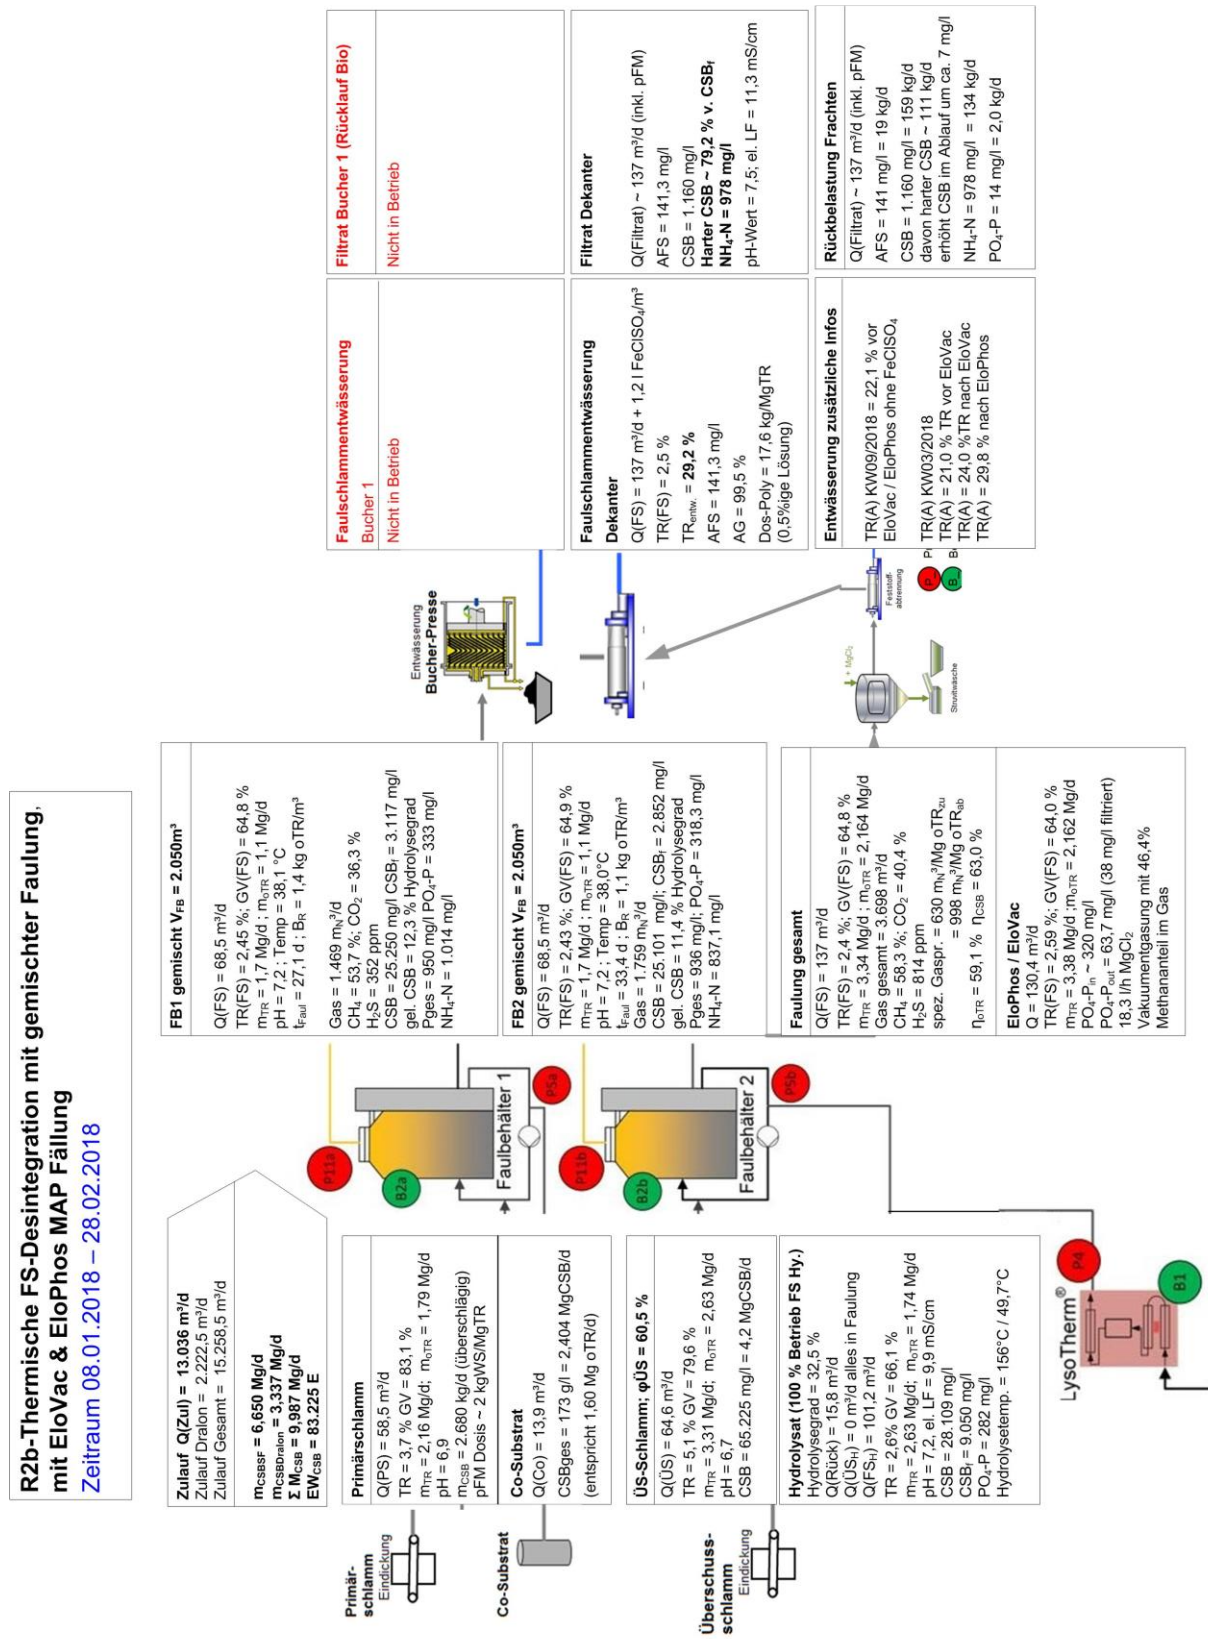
R2b-Thermische FS-Desintegration mit gemischter Faulung, mit EloVac & EloPhos MAP Fällung
Zeitraum 08.01.2018 – 28.02.2018

Zulauf Q(Zul) = 13.036 m³/d
Zulauf Dralon = 2.222,5 m³/d
Zulauf Gesamt = 15.258,5 m³/d

$m_{CSBSF}$ = 6,650 Mg/d
$m_{CSBDralon}$ = 3,337 Mg/d
Σ $M_{CSB}$ = 9,987 Mg/d
$EW_{CSB}$ = 83.225 E

Primärschlamm
Q(PS) = 58,5 m³/d
TR = 3,7 % GV = 83,1 %
$m_{TR}$ = 2,16 Mg/d; $m_{oTR}$ = 1,79 Mg/d
pH = 6,9
$m_{CSB}$ = 2.680 kg/d (überschlägig)
pFM Dosis ~ 2 kgWS/MgTR

Co-Substrat
Q(Co) = 13,9 m³/d
CSBges = 173 g/l = 2,404 MgCSB/d
(entspricht 1,60 Mg oTR/d)

ÜS-Schlamm; φÜS = 60,5 %
Q(ÜS) = 64,6 m³/d
TR = 5,1 % GV = 79,6 %
$m_{TR}$ = 3,31 Mg/d; $m_{oTR}$ = 2,63 Mg/d
pH = 6,7
CSB = 65.225 mg/l = 4,2 MgCSB/d

Hydrolysat (100 % Betrieb FS Hy.)
Hydrolysegrad = 32,5 %
Q(Rück) = 15,8 m³/d
Q(ÜS$_H$) = 0 m³/d alles in Faulung
Q(FS$_H$) = 101,2 m³/d
TR = 2,6% GV = 66,1 %
$m_{TR}$ = 2,63 Mg/d; $m_{oTR}$ = 1,74 Mg/d
pH = 7,2, el. LF = 9,9 mS/cm
CSB = 28.109 mg/l
CSB$_f$ = 9.050 mg/l
PO$_4$-P = 282 mg/l
Hydrolysetemp. = 156°C / 49,7°C

Primär-schlamm
Eindickung
Co-Substrat
Überschuss-schlamm
Eindickung
LysoTherm®
P4
B1
P11a
B2a
P5a
Faulbehälter 1
P11b
B2b
P5b
Faulbehälter 2

FB1 gemischt $V_{FB}$ = 2.050m³
Q(FS) = 68,5 m³/d
TR(FS) = 2,45 %; GV(FS) = 64,8 %
$m_{TR}$ = 1,7 Mg/d ; $m_{oTR}$ = 1,1 Mg/d
pH = 7,2 ; Temp = 38,1 °C
$t_{Faul}$ = 27,1 d ; $B_R$ = 1,4 kg oTR/m³
Gas = 1.469 $m_N$³/d
CH$_4$ = 53,7 %; CO$_2$ = 36,3 %
H$_2$S = 352 ppm
CSB = 25.250 mg/l CSB$_f$ = 3.117 mg/l
gel. CSB = 12,3 % Hydrolysegrad
Pges = 950 mg/l PO$_4$-P = 333 mg/l
NH$_4$-N = 1.014 mg/l

FB2 gemischt $V_{FB}$ = 2.050m³
Q(FS) = 68,5 m³/d
TR(FS) = 2,43 %; GV(FS) = 64,9 %
$m_{TR}$ = 1,7 Mg/d ; $m_{oTR}$ = 1,1 Mg/d
pH = 7,2 ; Temp = 38,0°C
$t_{Faul}$ = 33,4 d ; $B_R$ = 1,1 kg oTR/m³
Gas = 1.759 $m_N$³/d
CSB = 25.101 mg/l; CSB$_f$ = 2.852 mg/l
gel. CSB = 11,4 % Hydrolysegrad
Pges = 936 mg/l; PO$_4$-P = 318,3 mg/l
NH$_4$-N = 837,1 mg/l

Faulung gesamt
Q(FS) = 137 m³/d
TR(FS) = 2,4 %; GV(FS) = 64,8 %
$m_{TR}$ = 3,34 Mg/d ; $m_{oTR}$ = 2,164 Mg/d
Gas gesamt = 3.698 m³/d
CH$_4$ = 58,3 %; CO$_2$ = 40,4 %
H$_2$S = 814 ppm
spez. Gaspr. = 630 $m_N$³/Mg oTR$_{zu}$
= 998 $m_N$³/Mg oTR$_{ab}$
$\eta_{oTR}$ = 59,1 % $\eta_{CSB}$ = 63,0 %

EloPhos / EloVac
Q = 130,4 m³/d
TR(FS) = 2,59 %; GV(FS) = 64,0 %
$m_{TR}$ = 3,38 Mg/d ; $m_{oTR}$ = 2,162 Mg/d
PO$_4$-P$_{in}$ ~ 320 mg/l
PO$_4$-P$_{out}$ = 63,7 mg/l (38 mg/l filtriert)
18,3 l/h MgCl$_2$
Vakuumentgasung mit 46,4%
Methananteil im Gas

Entwässerung
Bucher-Presse
+ MgCl$_2$
Struvitwäsche
Feststoff-abtrennung
P
B

Faulschlammentwässerung
Bucher 1
Nicht in Betrieb

Filtrat Bucher 1 (Rücklauf Bio)
Nicht in Betrieb

Faulschlammentwässerung
Dekanter
Q(FS) = 137 m³/d + 1,2 l FeClSO$_4$/m³
TR(FS) = 2,5 %
TR$_{entw.}$ = 29,2 %
AFS = 141,3 mg/l
AG = 99,5 %
Dos-Poly = 17,6 kg/MgTR
(0,5%ige Lösung)

Filtrat Dekanter
Q(Filtrat) ~ 137 m³/d (inkl. pFM)
AFS = 141,3 mg/l
CSB = 1.160 mg/l
Harter CSB ~ 79,2 % v. CSB$_f$
NH$_4$-N = 978 mg/l
pH-Wert = 7,5; el. LF = 11,3 mS/cm

Entwässerung zusätzliche Infos
TR(A) KW09/2018 = 22,1 % vor EloVac / EloPhos ohne FeClSO$_4$
TR(A) KW03/2018
TR(A) = 21,0 % TR vor EloVac
TR(A) = 24,0 %TR nach EloVac
TR(A) = 29,8 % nach EloPhos

Rückbelastung Frachten
Q(Filtrat) ~ 137 m³/d (inkl. pFM)
AFS = 141 mg/l = 19 kg/d
CSB = 1.160 mg/l = 159 kg/d
davon harter CSB ~ 111 kg/d
erhöht CSB im Ablauf um ca. 7 mg/l
NH$_4$-N = 978 mg/l = 134 kg/d
PO$_4$-P = 14 mg/l = 2,0 kg/d